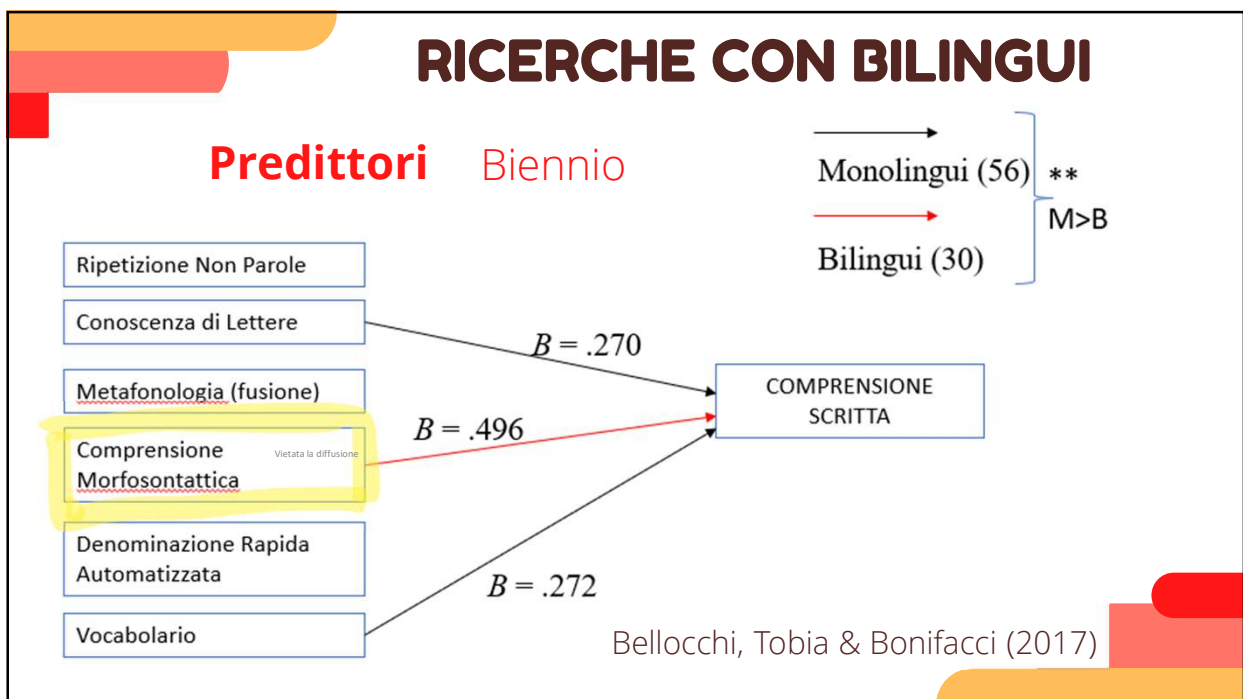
RICERCHE CON BILINGUI

Predittori Biennio

Monolingui (56)

Bilingui (30)

**

M>B

Ripetizione Non Parole

Conoscenza di Lettere

Metafonologia (fusione)

Comprensione Morfosontattica

Vietata la diffusione

Denominazione Rapida Automatizzata

Vocabolario

$B = .270$

$B = .496$

$B = .272$

COMPRENSIONE SCRITTA

Bellocchi, Tobia & Bonifacci (2017)